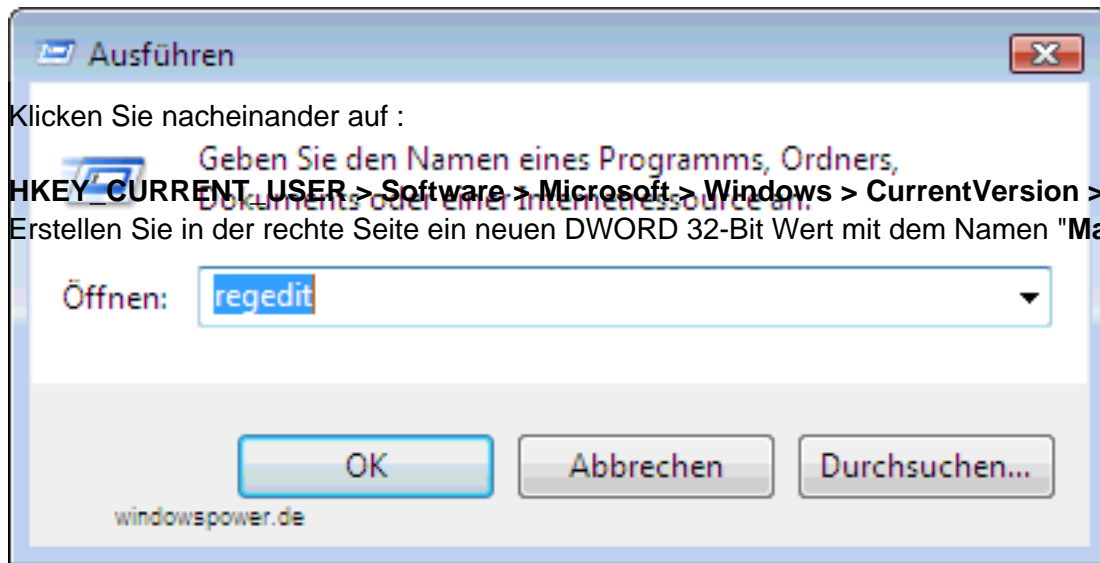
Ausführen

Klicken Sie nacheinander auf :

Geben Sie den Namen eines Programms, Ordners, Dokuments oder einer Internetressource an.

**HKEY_CURRENT_USER > Software > Microsoft > Windows > CurrentVersion >**

Erstellen Sie in der rechte Seite ein neuen DWORD 32-Bit Wert mit dem Namen "**Ma**

Öffnen: regedit

OK Abbrechen Durchsuchen...

windowspower.de